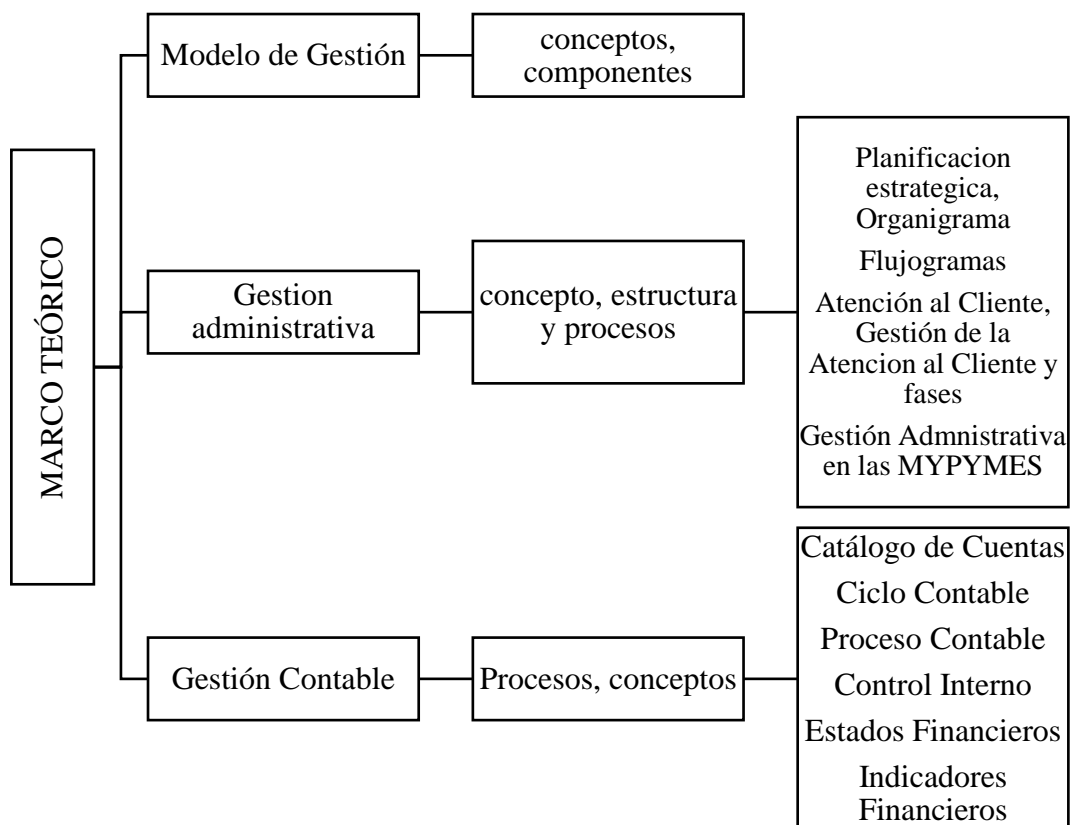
MARCO TEÓRICO

Modelo de Gestión

conceptos, componentes

Gestion administrativa

concepto, estructura y procesos

Planificacion estrategica, Organigrama

Flujogramas

Atención al Cliente, Gestión de la Atencion al Cliente y fases

Gestión Admnistrativa en las MYPYMES

Gestión Contable

Procesos, conceptos

Catálogo de Cuentas

Ciclo Contable

Proceso Contable

Control Interno

Estados Financieros

Indicadores Financieros